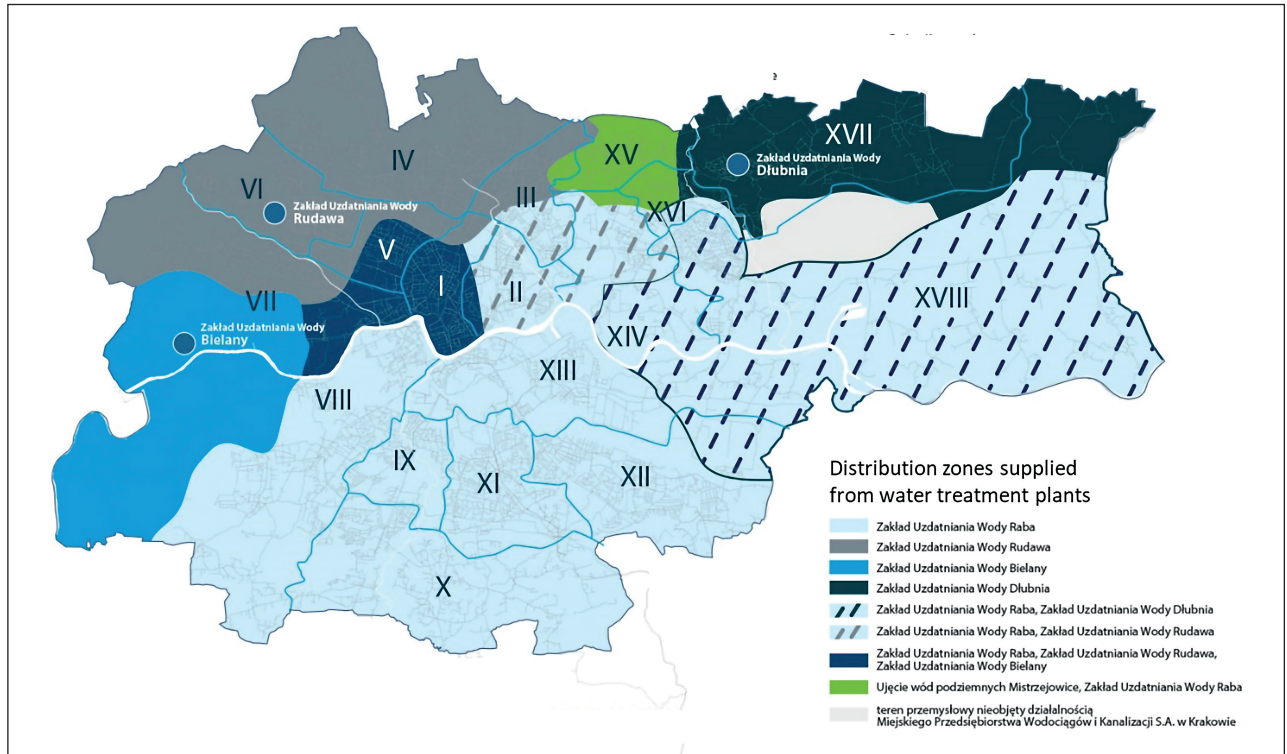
IV

VI

Zakład Uzdatniania Wody
Rudawa

III

XV

XVII

Zakład Uzdatniania Wody
Dłubnia

XVI

V

I

II

VII

Zakład Uzdatniania Wody
Bielany

XIV

XVIII

XIII

VIII

IX

XI

XII

X

Distribution zones supplied from water treatment plants

Zakład Uzdatniania Wody Raba

Zakład Uzdatniania Wody Rudawa

Zakład Uzdatniania Wody Bielany

Zakład Uzdatniania Wody Dłubnia

Zakład Uzdatniania Wody Raba, Zakład Uzdatniania Wody Dłubnia

Zakład Uzdatniania Wody Raba, Zakład Uzdatniania Wody Rudawa

Zakład Uzdatniania Wody Raba, Zakład Uzdatniania Wody Rudawa, Zakład Uzdatniania Wody Bielany

Ujęcie wód podziemnych Mistrzejowice, Zakład Uzdatniania Wody Raba

teren przemysłowy nieobjęty działalnością Miejskiego Przedsiębiorstwa Wodociągów i Kanalizacji S.A. w Krakowie